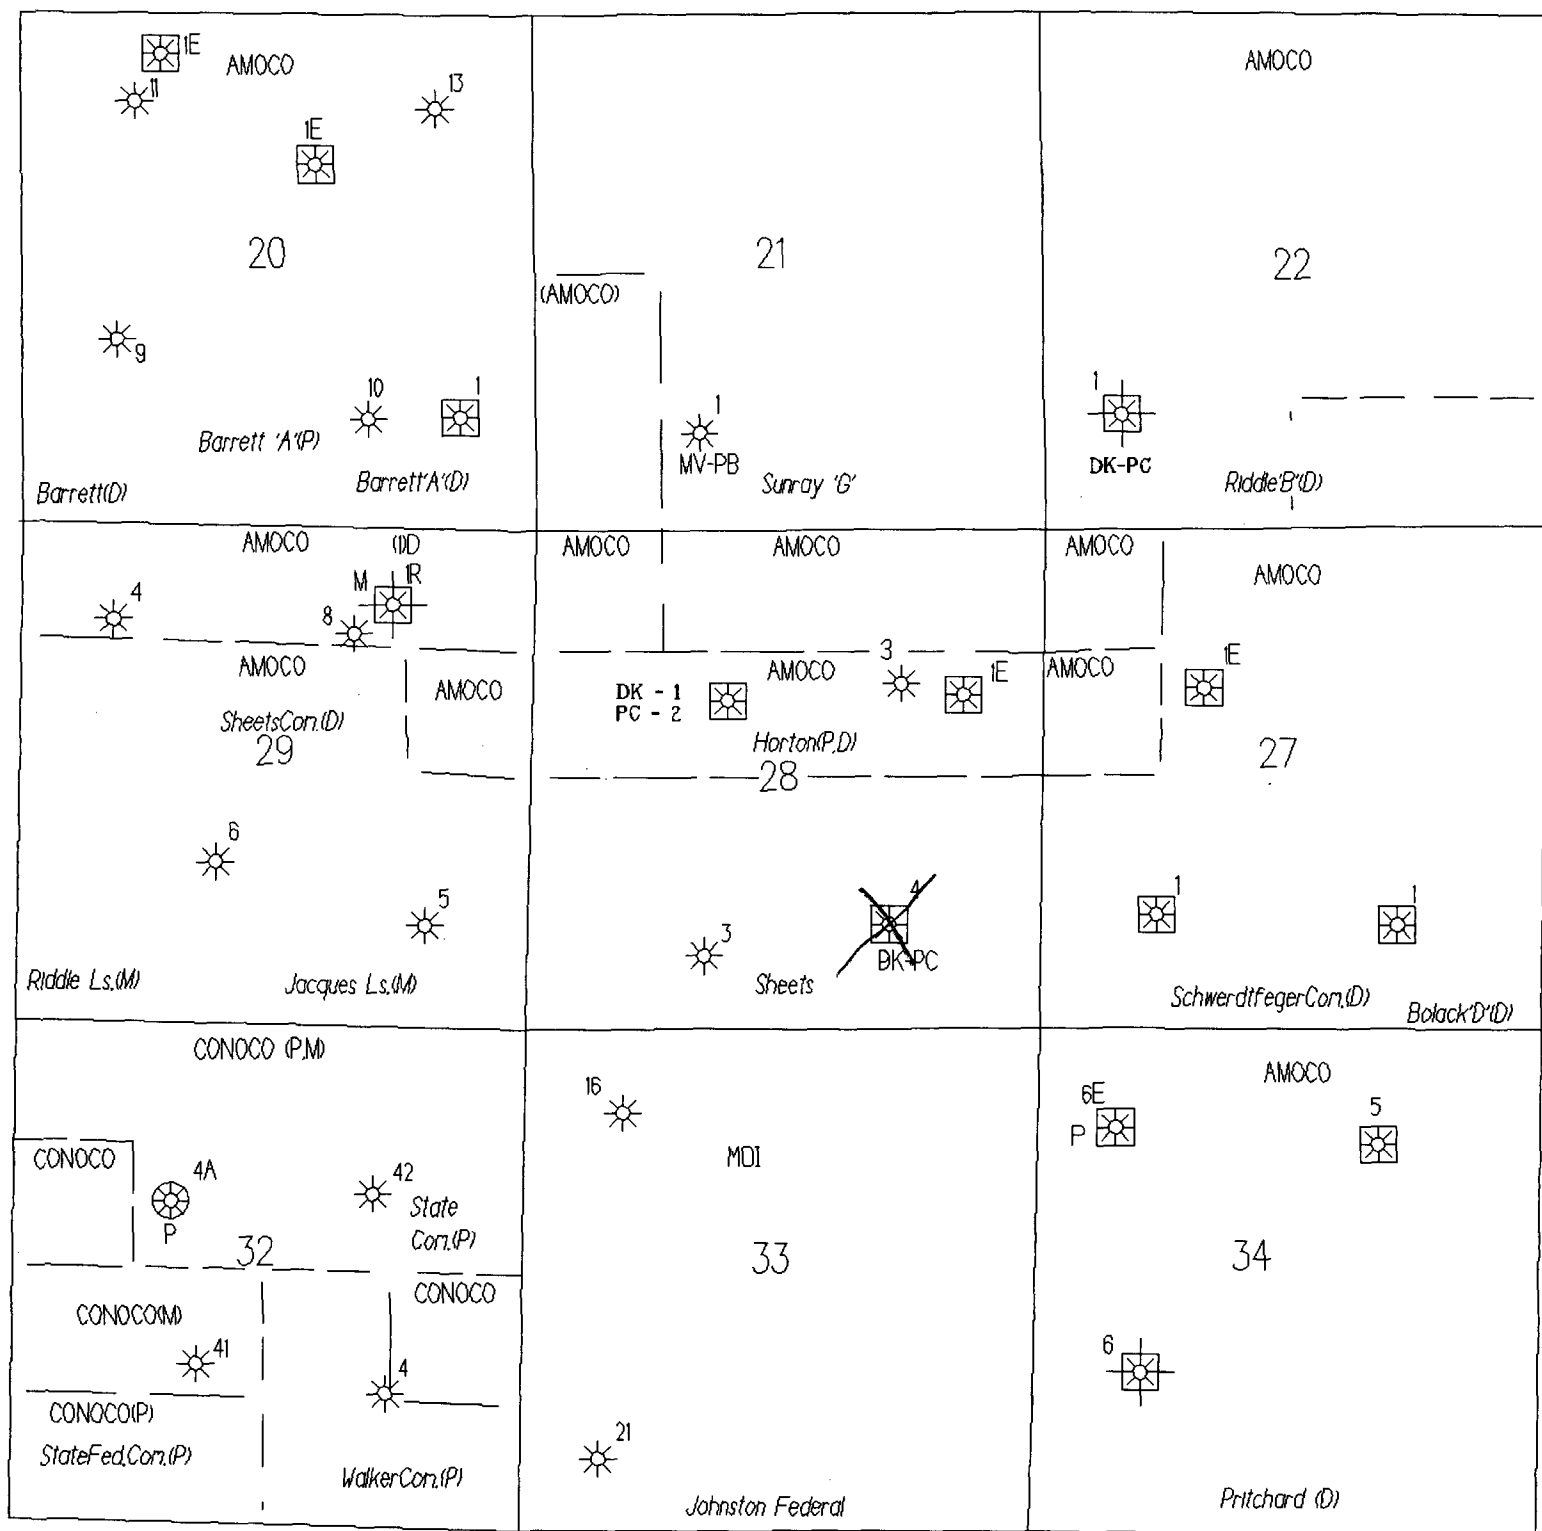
1E
AMOCO
11
13
1E
20
9
10
1
Barrett 'A'(P)
Barrett'A'(D)
Barrett(D)

21
(AMOCO)
1
MV-PB
Sunray 'G'

AMOCO
22
1
DK-PC
Riddle'B'(D)

AMOCO
(1)D
M
1R
4
8
AMOCO
AMOCO
SheetsCon.(D)
29
6
5
Riddle Ls.(M)
Jacques Ls.(M)

AMOCO
AMOCO
3
DK - 1
PC - 2
AMOCO
1E
Horton(P,D)
28
4
3
DK-PC
Sheets

AMOCO
AMOCO
AMOCO
1E
27
1
1
SchwerdtfegerCon.(D)
Bolack'D'(D)

CONOCO (P,M)
CONOCO
4A
P
42
State Con.(P)
32
CONOCO
CONOCO(M)
41
4
CONOCO(P)
StateFed.Con.(P)
WalkerCon.(P)

16
MDI
33
21
Johnston Federal

AMOCO
6E
P
5
34
6
Pritchard (D)